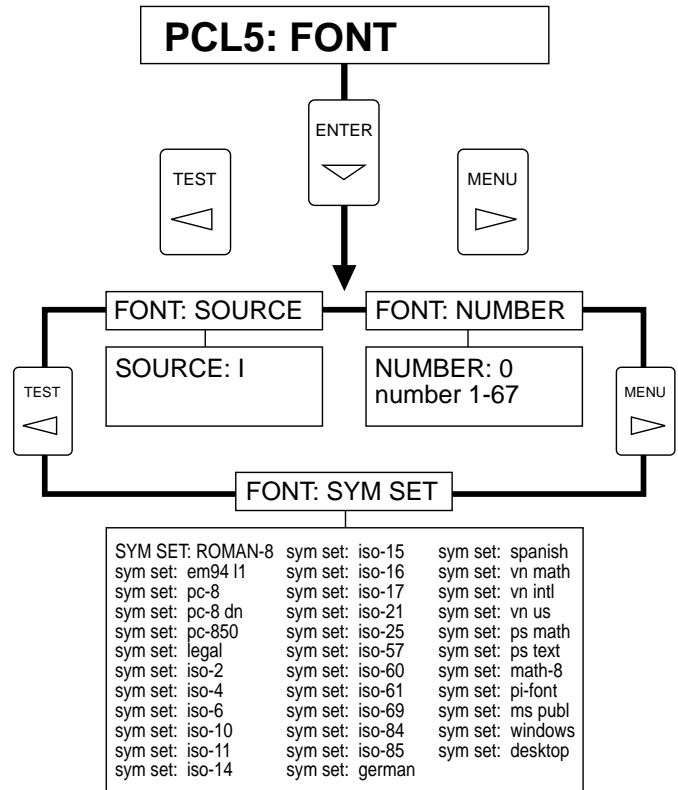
PCL5: FONT

ENTER

TEST

MENU

FONT: SOURCE

FONT: NUMBER

SOURCE: I

NUMBER: 0
number 1-67

TEST

MENU

FONT: SYM SET

SYM SET: ROMAN-8
sym set: em94 l1
sym set: pc-8
sym set: pc-8 dn
sym set: pc-850
sym set: legal
sym set: iso-2
sym set: iso-4
sym set: iso-6
sym set: iso-10
sym set: iso-11
sym set: iso-14

sym set: iso-15
sym set: iso-16
sym set: iso-17
sym set: iso-21
sym set: iso-25
sym set: iso-57
sym set: iso-60
sym set: iso-61
sym set: iso-69
sym set: iso-84
sym set: iso-85
sym set: german

sym set: spanish
sym set: vn math
sym set: vn intl
sym set: vn us
sym set: ps math
sym set: ps text
sym set: math-8
sym set: pi-font
sym set: ms publ
sym set: windows
sym set: desktop